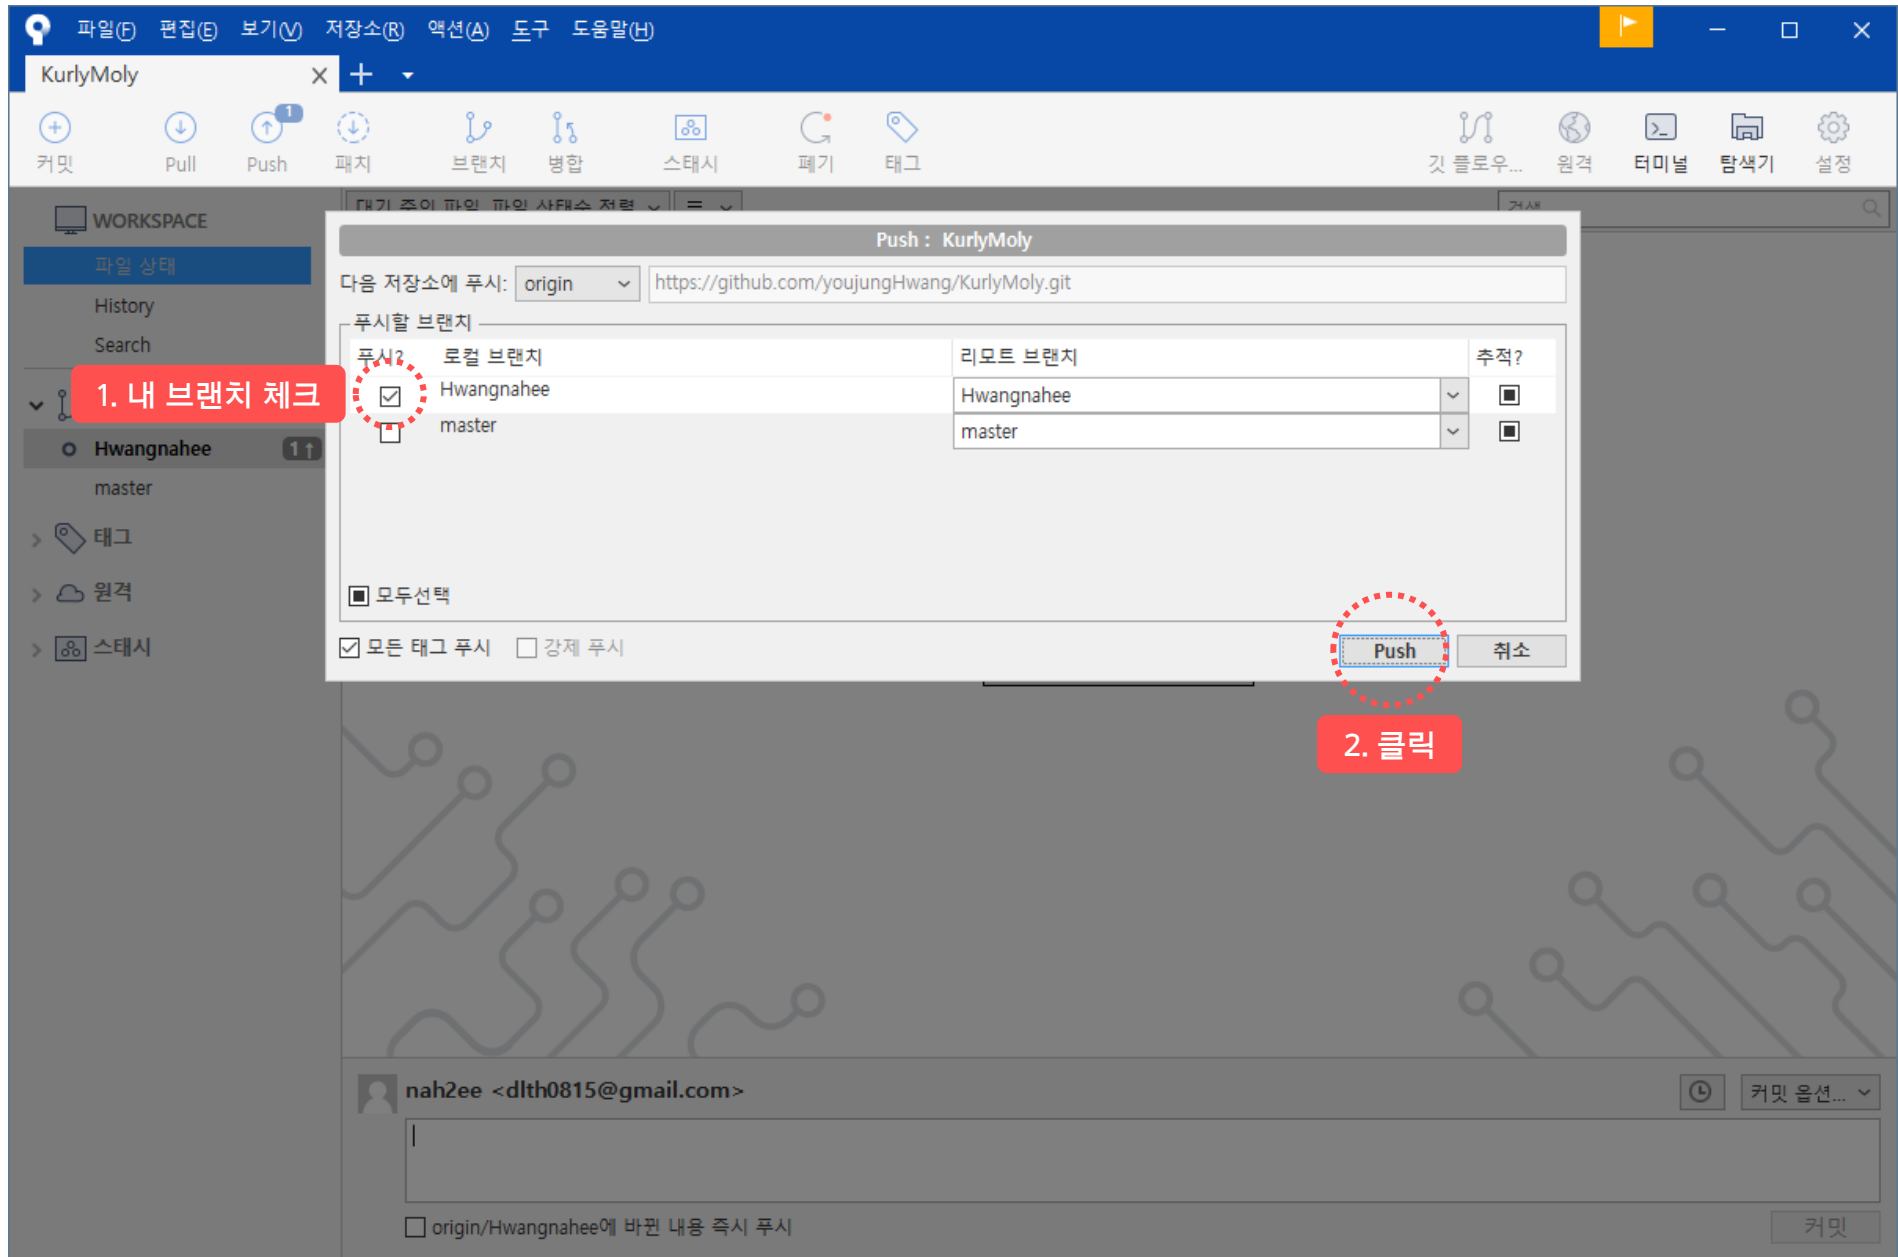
파일(F) 편집(E) 보기(V) 저장소(R) 액션(A) 도구 도움말(H)

KurlyMoly

커밋 Pull Push 1 패치 브랜치 병합 스태시 폐기 태그 깃 플로우... 원격 터미널 탐색기 설정

WORKSPACE
파일 상태
History
Search

1. 내 브랜치 체크

Hwangnahee 1
master
태그
원격
스태시

대기 중인 파일 파일 상태순 정렬
검색

Push : KurlyMoly

다음 저장소에 푸시: origin https://github.com/youjungHwang/KurlyMoly.git

푸시할 브랜치

| 푸시? | 로컬 브랜치 | 리모트 브랜치 | 추적? |
|---|---|---|---|
| ☑ | Hwangnahee | Hwangnahee | ■ |
| ☐ | master | master | ■ |

모두선택

☑ 모든 태그 푸시 ☐ 강제 푸시

Push 취소

2. 클릭

nah2ee <dlth0815@gmail.com>

커밋 옵션...

origin/Hwangnahee에 바뀐 내용 즉시 푸시

커밋